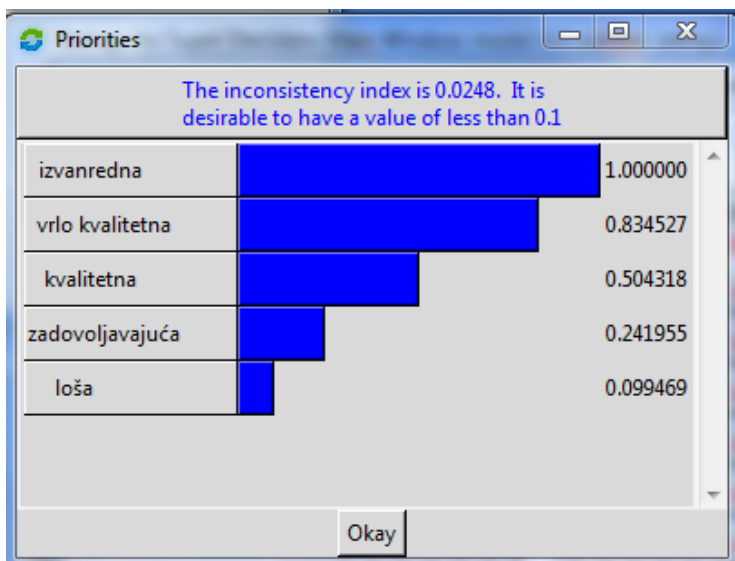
Priorities

The inconsistency index is 0.0248. It is desirable to have a value of less than 0.1

| | |
|---|---|
| izvanredna | 1.000000 |
| vrlo kvalitetna | 0.834527 |
| kvalitetna | 0.504318 |
| zadovoljavajuća | 0.241955 |
| loša | 0.099469 |

Okay